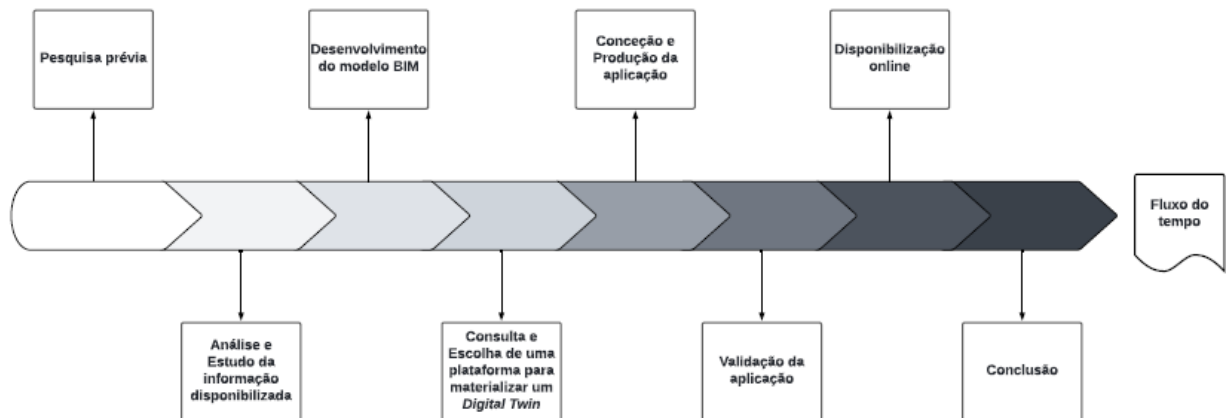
Pesquisa prévia

Análise e Estudo da informação disponibilizada

Desenvolvimento do modelo BIM

Consulta e Escolha de uma plataforma para materializar um *Digital Twin*

Conceção e Produção da aplicação

Validação da aplicação

Disponibilização online

Conclusão

Fluxo do tempo